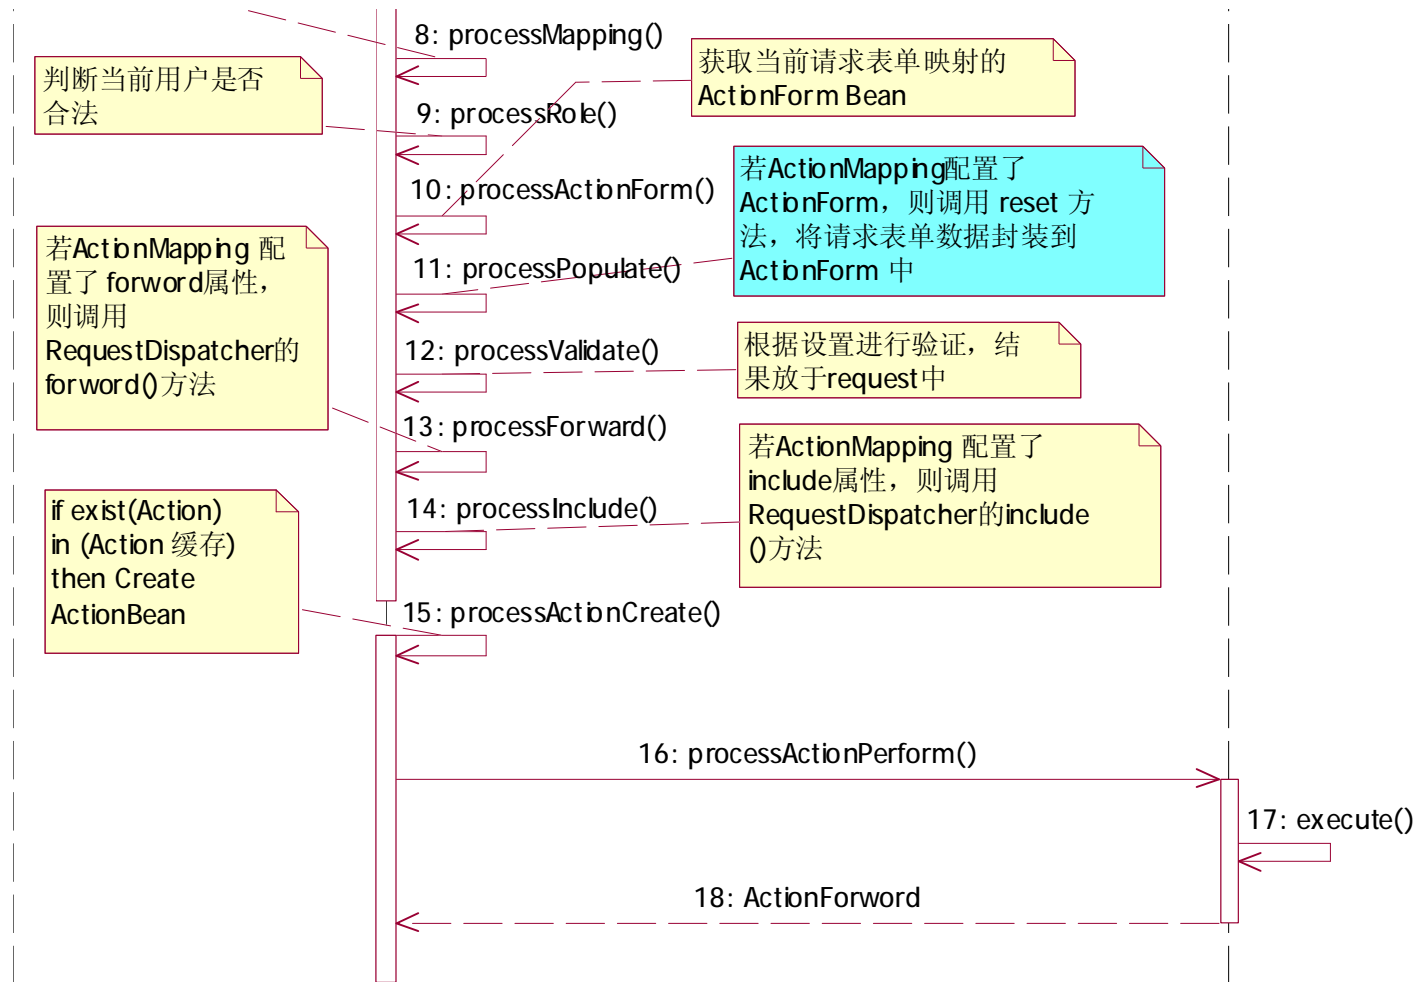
8: processMapping()

判断当前用户是否合法

获取当前请求表单映射的ActionForm Bean

9: processRole()

10: processActionForm()

若ActionMapping配置了ActionForm，则调用 reset 方法，将请求表单数据封装到ActionForm 中

若ActionMapping 配置了 forword属性，则调用RequestDispatcher的forword()方法

11: processPopulate()

12: processValidate()

根据设置进行验证，结果放于request中

13: processForward()

若ActionMapping 配置了include属性，则调用RequestDispatcher的include()方法

14: processInclude()

if exist(Action) in (Action 缓存) then Create ActionBean

15: processActionCreate()

16: processActionPerform()

17: execute()

18: ActionForword